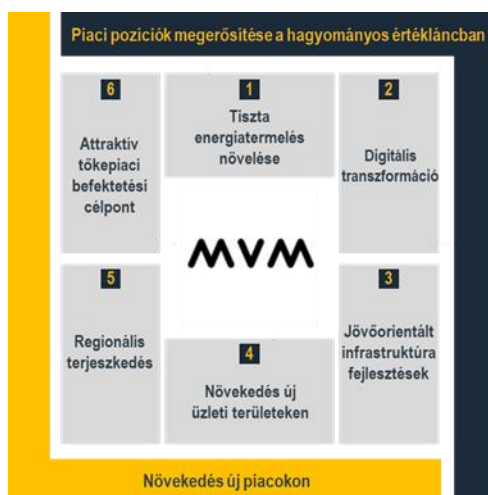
Piaci pozíciók megerősítése a hagyományos értékláncban

6

Attraktív tőkepiaci befektetési célpont

1

Tiszta energiatermelés növelése

2

Digitális transzformáció

MVM

5

Regionális terjeszkedés

4

Növekedés új üzleti területeken

3

Jövőorientált infrastruktúra fejlesztések

Növekedés új piacokon